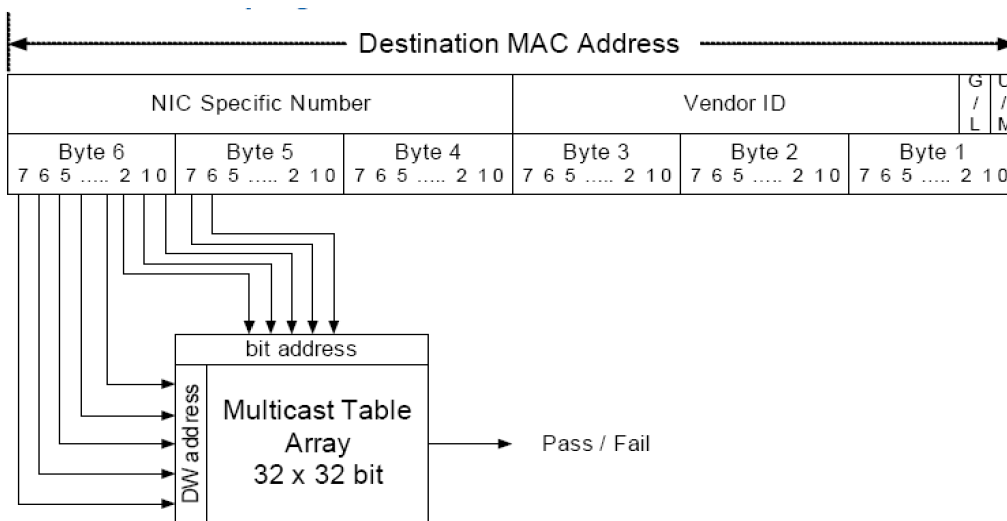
Destination MAC Address

NIC Specific Number

Vendor ID

G / L

U / M

| Byte 6 | Byte 5 | Byte 4 | Byte 3 | Byte 2 | Byte 1 |
|---|---|---|---|---|---|
| 7 6 5 ..... 2 1 0 | 7 6 5 ..... 2 1 0 | 7 6 5 ..... 2 1 0 | 7 6 5 ..... 2 1 0 | 7 6 5 ..... 2 1 0 | 7 6 5 ..... 2 1 0 |

bit address

DW address

Multicast Table Array 32 x 32 bit

Pass / Fail